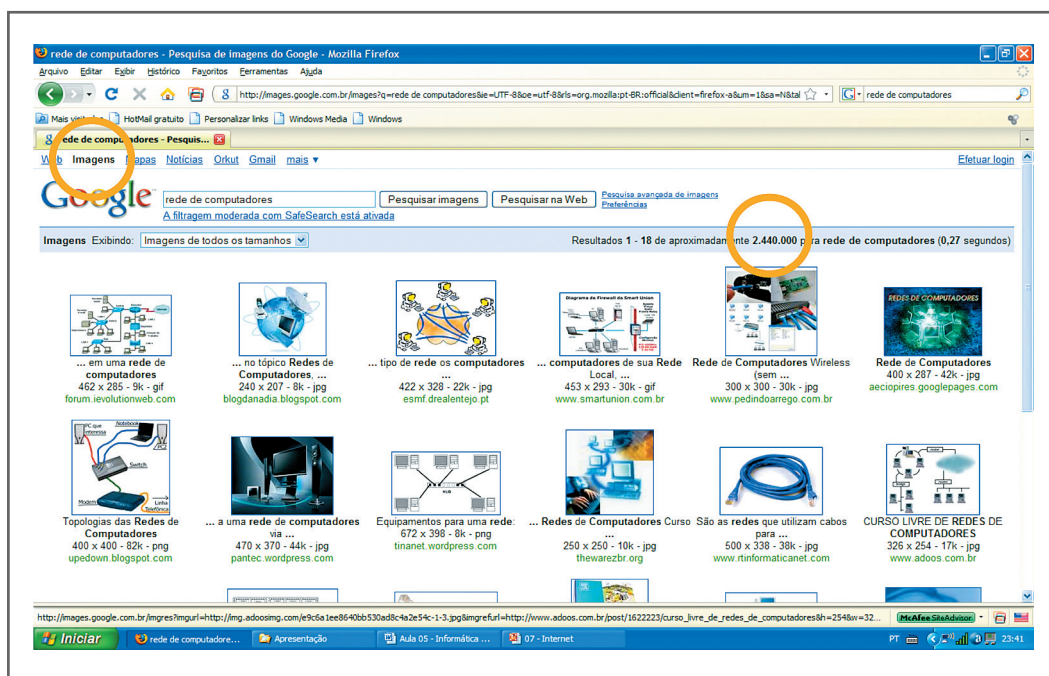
rede de computadores - Pesquisa de imagens do Google - Mozilla Firefox

Arquivo Editar Exibir Histórico Favoritos Ferramentas Ajuda

http://images.google.com.br/images?q=rede de computadores&ie=UTF-8&oe=utf-8&rls=org.mozilla:pt-BR:official&client=firefox-a&um=1&sa=N&tal

rede de computadores

Mais visitados HotMail gratuito Personalizar links Windows Media Windows

rede de computadores - Pesquis...

Web Imagens Mapas Notícias Orkut Gmail mais ▾

Efetuar login

Google

rede de computadores

Pesquisar imagens Pesquisar na Web

Pesquisa avançada de imagens
Preferências

A filtragem moderada com SafeSearch está ativada

Imagens Exibindo: Imagens de todos os tamanhos

Resultados 1 - 18 de aproximadamente 2.440.000 para rede de computadores (0,27 segundos)

... em uma rede de computadores
462 x 285 - 9k - gif
forum.ievolutionweb.com

... no tópico Redes de Computadores, ...
240 x 207 - 8k - jpg
blogdanadia.blogspot.com

... tipo de rede os computadores ...
422 x 328 - 22k - jpg
esmf.drealentejo.pt

... computadores de sua Rede Local, ...
453 x 293 - 30k - gif
www.smartunion.com.br

Rede de Computadores Wireless (sem ...
300 x 300 - 30k - jpg
www.pedindoarrego.com.br

Rede de Computadores
400 x 427 - 42k - jpg
aeciopires.googlepages.com

Topologias das Redes de Computadores
400 x 400 - 82k - png
upedown.blogspot.com

... a uma rede de computadores via ...
470 x 370 - 44k - jpg
pantec.wordpress.com

Equipamentos para uma rede: ...
672 x 398 - 8k - png
tinanet.wordpress.com

... Redes de Computadores Curso ...
250 x 250 - 10k - jpg
thewarezbr.org

São as redes que utilizam cabos para ...
500 x 338 - 38k - jpg
www.rtinformaticanet.com

CURSO LIVRE DE REDES DE COMPUTADORES
326 x 254 - 17k - jpg
www.adoos.com.br

http://images.google.com.br/imgres?imgurl=http://img.adoosimg.com/e9c6a1ee8640bb530ad8c4a2e54c-1-3.jpg&imgrefurl=http://www.adoos.com.br/post/1622223/curso_livre_de_redes_de_computadores&h=254&w=32...

McAfee SiteAdvisor

Iniciar rede de computadore... Apresentação Aula 05 - Informática ... 07 - Internet

PT 23:41